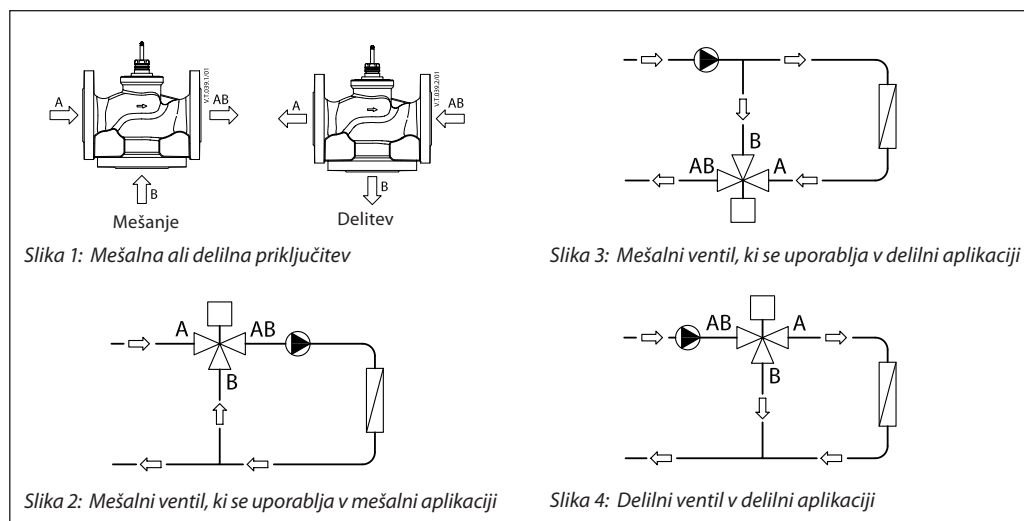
A
AB
V.T.039.1/01
B
Mešanje

A
AB
V.T.039.2/01
B
Delitev

Slika 1: Mešalna ali delilna priključitev

B
AB
A

Slika 3: Mešalni ventil, ki se uporablja v delilni aplikaciji

A
AB
B

Slika 2: Mešalni ventil, ki se uporablja v mešalni aplikaciji

AB
A
B

Slika 4: Delilni ventil v delilni aplikaciji